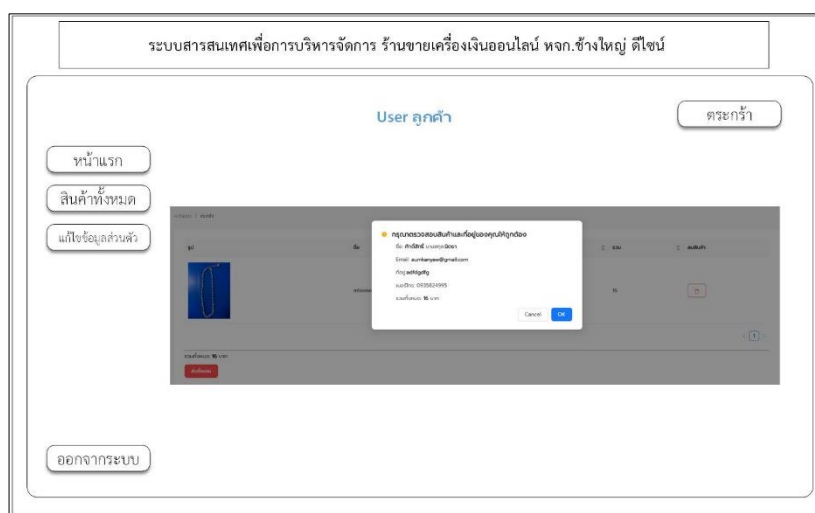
ระบบสารสนเทศเพื่อการบริหารจัดการ ร้านขายเครื่องเงินออนไลน์ หจก.ช้างใหญ่ ดีไซน์

User ลูกค้า

ตระกร้า

หน้าแรก

สินค้าทั้งหมด

แก้ไขข้อมูลส่วนตัว

ออกจากระบบ

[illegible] / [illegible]

รูป

ชื่อ

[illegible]

จำนวน

ลบสินค้า

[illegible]

15

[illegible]

รวมทั้งหมด 15 บาท

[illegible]

กรุณาตรวจสอบสินค้าและที่อยู่ของคุณให้ถูกต้อง

ชื่อ: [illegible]

Email: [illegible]@gmail.com

ที่อยู่: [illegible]

เบอร์โทร: 0935824995

รวมทั้งหมด: 15 บาท

Cancel

OK

1